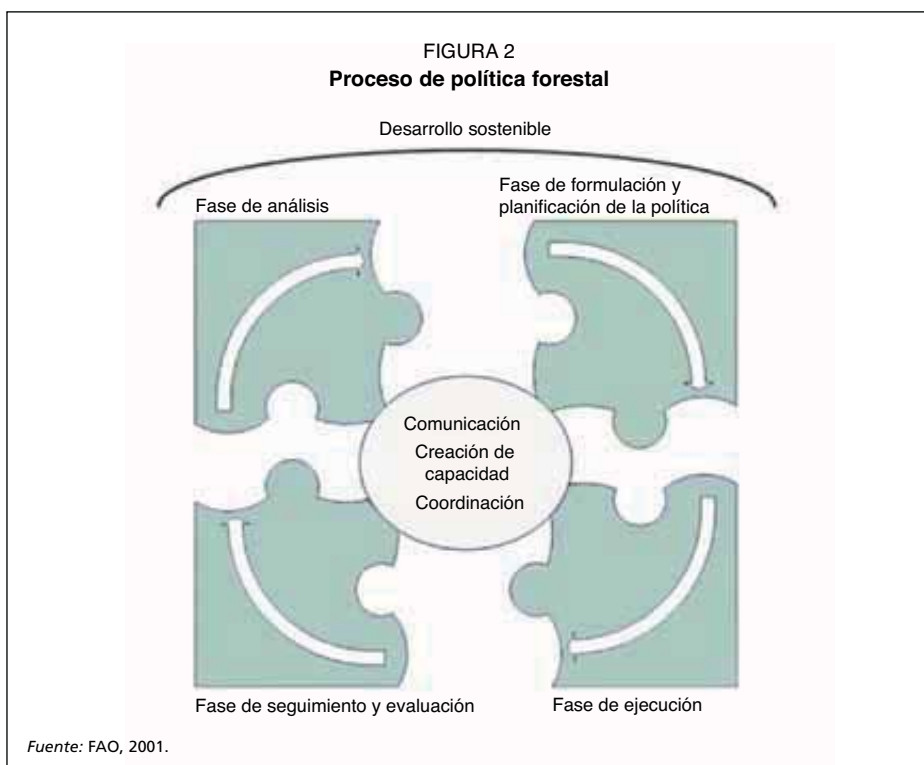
FIGURA 2
**Proceso de política forestal**

Desarrollo sostenible

Fase de análisis

Fase de formulación y planificación de la política

Comunicación
Creación de capacidad
Coordinación

Fase de seguimiento y evaluación

Fase de ejecución

*Fuente:* FAO, 2001.